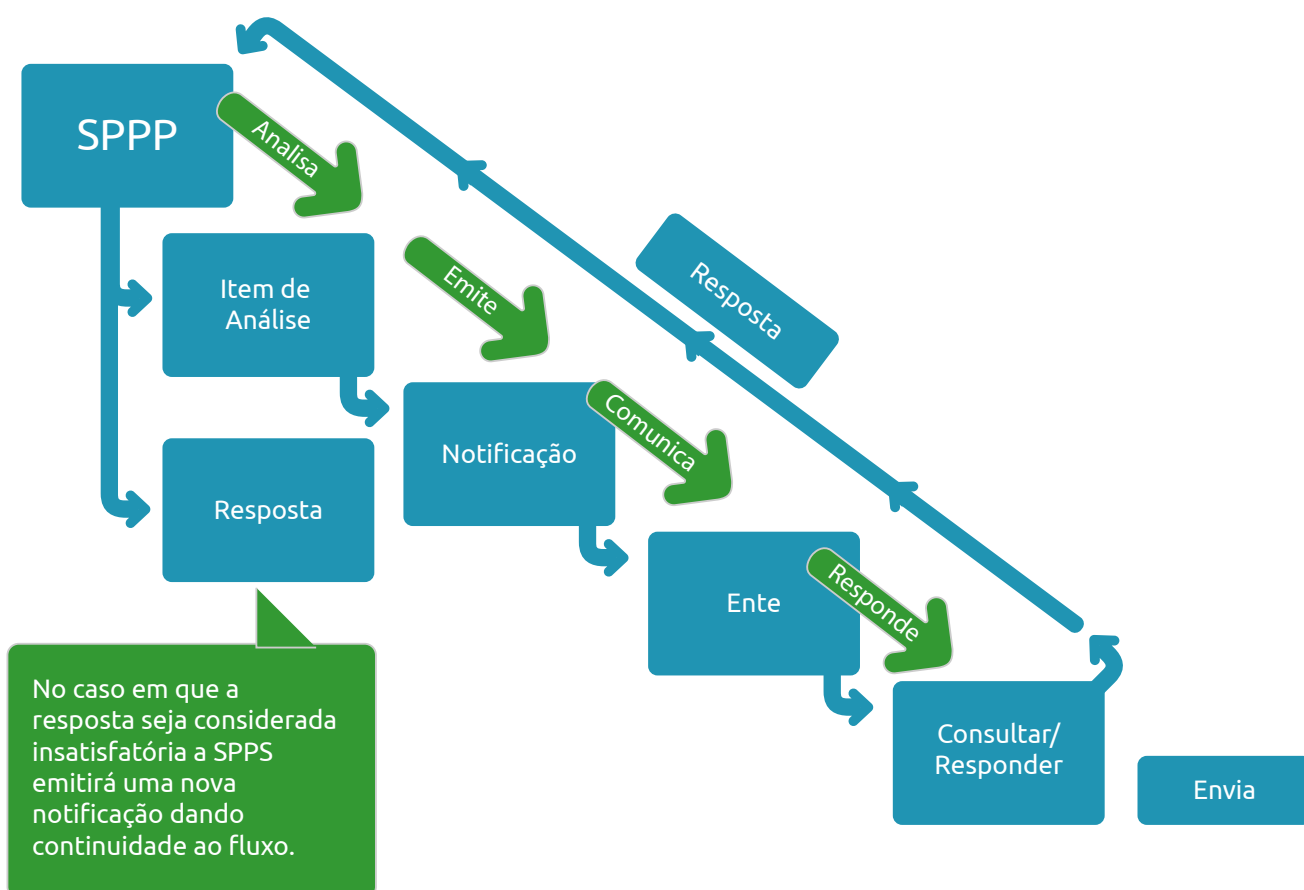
SPPP

Analisa

Item de Análise

Emite

Resposta

Notificação

Comunica

Resposta

Ente

Responde

Consultar/ Responder

Envia

No caso em que a resposta seja considerada insatisfatória a SPPS emitirá uma nova notificação dando continuidade ao fluxo.